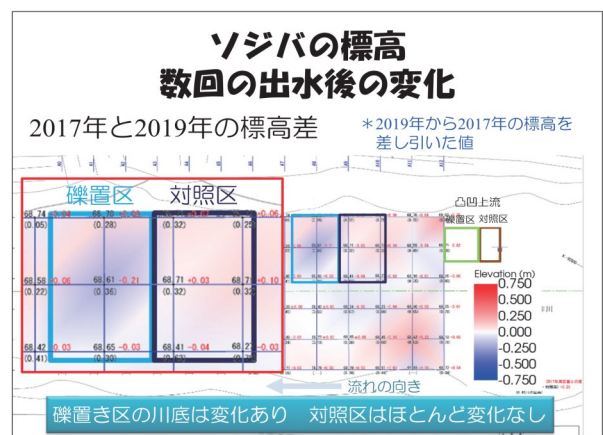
ソジバの標高
数回の出水後の変化

2017年と2019年の標高差

＊2019年から2017年の標高を差し引いた値

礫置区　対照区

凸凹上流
礫置区 対照区

68.74 -0.04　68.70 -0.08　+0.06
(0.05)　(0.28)　(0.32)　(0.25)

68.58 -0.06　68.61 -0.21　68.71 +0.03　68.7 +0.10
(0.27)　(0.36)　(0.32)　(0.32)

68.42 -0.03　68.65 -0.03　68.41 -0.04　68.27 -0.03
(0.41)　(0.30)　(0.53)　(0.63)

Elevation (m)
0.750
0.500
0.250
0.000
-0.250
-0.500
-0.750

流れの向き

礫置き区の川底は変化あり　対照区はほとんど変化なし